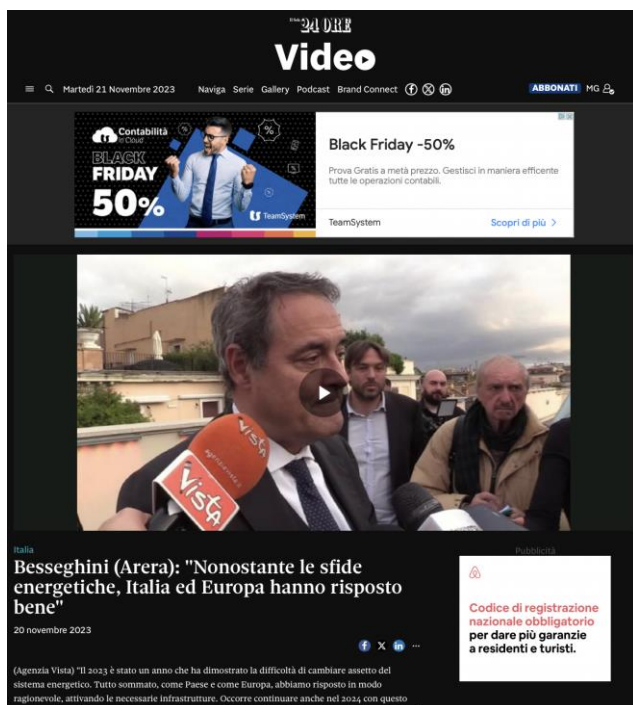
24 ORE

Video

Martedì 21 Novembre 2023 Naviga Serie Gallery Podcast Brand Connect

ABBONATI MG

Contabilità in Cloud

BLACK FRIDAY 50%

TeamSystem

Black Friday -50%

Prova Gratis a metà prezzo. Gestisci in maniera efficente tutte le operazioni contabili.

TeamSystem

Scopri di più >

Vista

Vista

Italia

Besseghini (Arera): "Nonostante le sfide energetiche, Italia ed Europa hanno risposto bene"

20 novembre 2023

Pubblicità

Codice di registrazione nazionale obbligatorio per dare più garanzie a residenti e turisti.

(Agenzia Vista) "Il 2023 è stato un anno che ha dimostrato la difficoltà di cambiare assetto del sistema energetico. Tutto sommato, come Paese e come Europa, abbiamo risposto in modo ragionevole, attivando le necessarie infrastrutture. Occorre continuare anche nel 2024 con questo